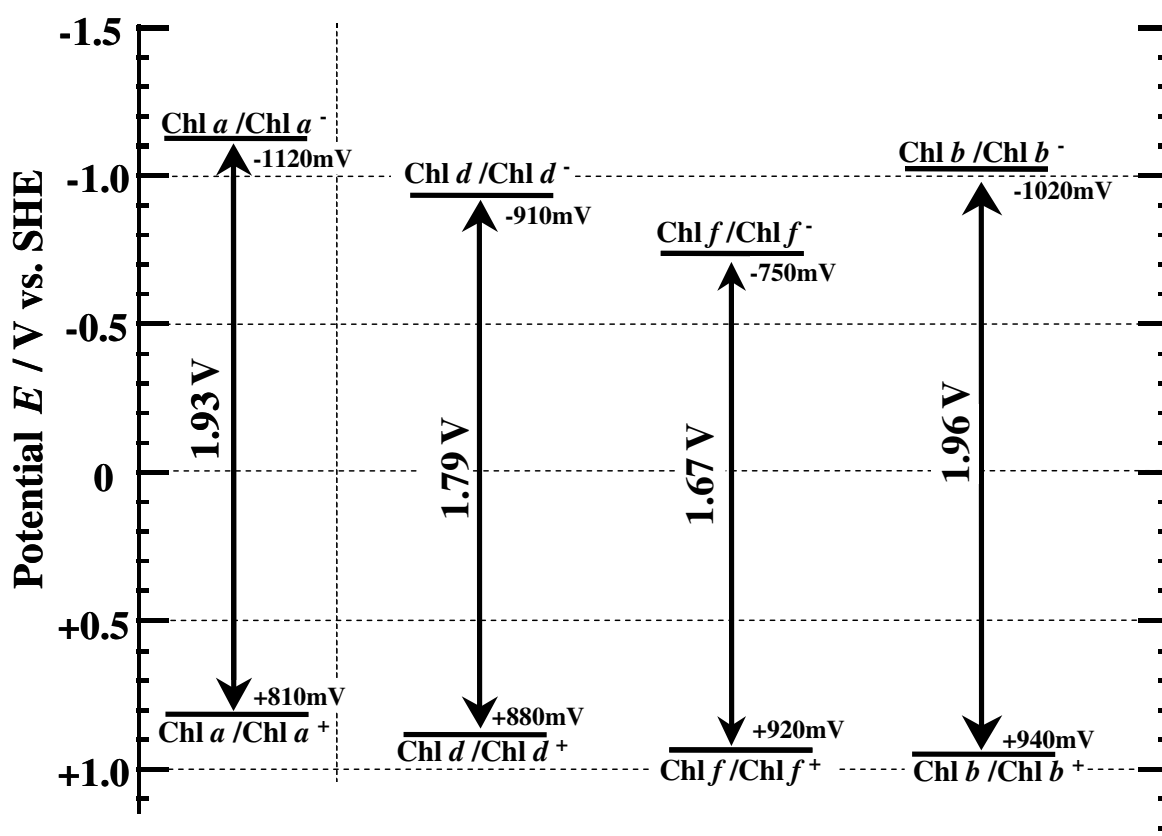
-1.5
-1.0
-0.5
0
+0.5
+1.0

Potential $E$ / V vs. SHE

Chl $a$ /Chl $a^-$
-1120mV
1.93 V
+810mV
Chl $a$ /Chl $a^+$

Chl $d$ /Chl $d^-$
-910mV
1.79 V
+880mV
Chl $d$ /Chl $d^+$

Chl $f$ /Chl $f^-$
-750mV
1.67 V
+920mV
Chl $f$ /Chl $f^+$

Chl $b$ /Chl $b^-$
-1020mV
1.96 V
+940mV
Chl $b$ /Chl $b^+$